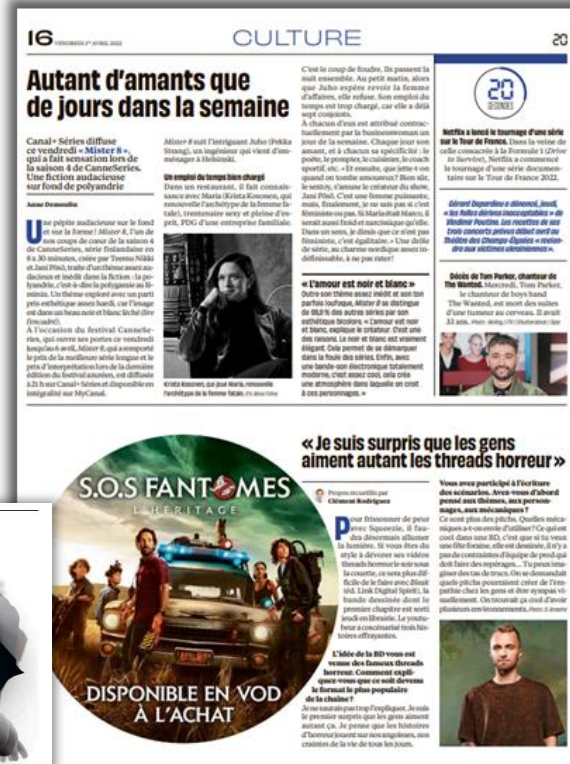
16 VENDREDI 1er AVRIL 2022

CULTURE

20

Autant d'amants que de jours dans la semaine

Canal+ Séries diffuse ce vendredi « Mister 8 », qui a fait sensation lors de la saison 4 de CanneSeries. Une fiction audacieuse sur fond de polyandrie

Anne Demoulin

Une pépite audacieuse sur le fond et sur la forme ! Mister 8, l'un de nos coups de cœur de la saison 4 de CanneSeries, série finlandaise en 8 x 30 minutes, créée par Teemu Nikki et Jani Pösö, traite d'un thème assez audacieux et inédit dans la fiction : la polyandrie, c'est-à-dire la polygamie au féminin. Un thème exploré avec un parti pris esthétique assez hardi, car l'image est dans un beau noir et blanc léché (lire l'encadré).

À l'occasion du festival CanneSeries, qui ouvre ses portes ce vendredi jusqu'au 6 avril, Mister 8, qui a remporté le prix de la meilleure série longue et le prix d'interprétation lors de la dernière édition du festival azuréen, est diffusée à 21 h sur Canal+ Séries et disponible en intégralité sur MyCanal.

Mister 8 suit l'intrigant Juho (Pekka Strang), un ingénieur qui vient d'emménager à Helsinki.

Un emploi du temps bien chargé

Dans un restaurant, il fait connaissance avec Maria (Krista Kosonen, qui renouvelle l'archétype de la femme fatale), trentenaire sexy et pleine d'esprit, PDG d'une entreprise familiale.

Krista Kosonen, qui joue Maria, renouvelle l'archétype de la femme fatale. /Yle Aino Fahla

C'est le coup de foudre. Ils passent la nuit ensemble. Au petit matin, alors que Juho espère revoir la femme d'affaires, elle refuse. Son emploi du temps est trop chargé, car elle a déjà sept conjoints.

À chacun d'eux est attribué contractuellement par la businesswoman un jour de la semaine. Chaque jour son amant, et à chacun sa spécificité : le poète, le pompier, le cuisinier, le coach sportif, etc. « Et ensuite, que jette-t-on quand on tombe amoureux ? Bien sûr, le sextoy, s'amuse le créateur du show, Jani Pösö. C'est une femme puissante, mais, finalement, je ne suis pas si c'est féministe ou pas. Si Maria était Marco, il serait aussi fou et narcissique qu'elle. Dans un sens, je dirais que ce n'est pas féministe, c'est égalitaire. » Une drôle de série, au charme nordique assez indéfinissable, à ne pas rater !

« L'amour est noir et blanc »

Outre son thème assez inédit et son ton parfois loufoque, Mister 8 se distingue de 99,9 % des autres séries par son esthétique bicolore. « L'amour est noir et blanc, explique le créateur. C'est une des raisons. Le noir et blanc est vraiment élégant. Cela permet de se démarquer dans le flow des séries. Enfin, avec une bande-son électronique totalement moderne, c'est assez cool, cela crée une atmosphère dans laquelle on croit à ces personnages. »

20 SECONDES

Netflix a lancé le tournage d'une série sur le Tour de France. Dans la veine de celle consacrée à la Formule 1 (Drive to Survive), Netflix a commencé le tournage d'une série documentaire sur le Tour de France 2022.

Gérard Depardieu a dénoncé, jeudi, « les folles dérives inacceptables » de Vladimir Poutine. Les recettes de ses trois concerts prévus début avril au Théâtre des Champs-Élysées « iront à nos victimes ukrainiennes ».

Décès de Tom Parker, chanteur de The Wanted. Mercredi, Tom Parker, le chanteur du boys band The Wanted, est mort des suites d'une tumeur au cerveau. Il avait 33 ans. /Photo: Melling / TK / Shutterstock / Sipa

« Je suis surpris que les gens aiment autant les threads horreur »

Propos recueillis par Clément Rodriguez

Pour frissonner de peur avec Squeezie, il faudra désormais allumer la lumière. Si vous êtes du style à dévorer ses vidéos threads horreur le soir sous la couette, ça sera plus difficile de le faire avec Blink (éd. Link Digital Spirit), la bande dessinée dont le premier chapitre est sorti jeudi en librairie. Le youtubeur a concocté trois histoires effrayantes.

L'idée de la BD vous est venue des fameux threads horreur. Comment expliquez-vous que ce soit devenu le format le plus populaire de la chaîne ?

Je ne saurais pas trop l'expliquer. Je suis le premier surpris que les gens aiment autant ça. Je pense que les histoires d'horreur jouent sur nos angoisses, nos craintes de la vie de tous les jours.

Vous avez participé à l'écriture des scénarios. Avez-vous d'abord pensé aux thèmes, aux personnages, aux mécaniques ?

Ce sont plus des pitchs. Quelles mécaniques a-t-on envie d'utiliser ? Ce qui est cool dans une BD, c'est que si tu veux une fête foraine, elle est dessinée, il n'y a pas de contraintes d'équipe de prod qui doit faire des repérages... Tu peux imaginer des tas de trucs. On se demandait quels pitchs pourraient créer de l'empathie chez les gens et être sympas visuellement. On trouvait ça cool d'avoir plusieurs environnements. /Photo: L. Jouanne

S.O.S FANTÔMES L'HÉRITAGE

DISPONIBLE EN VOD À L'ACHAT